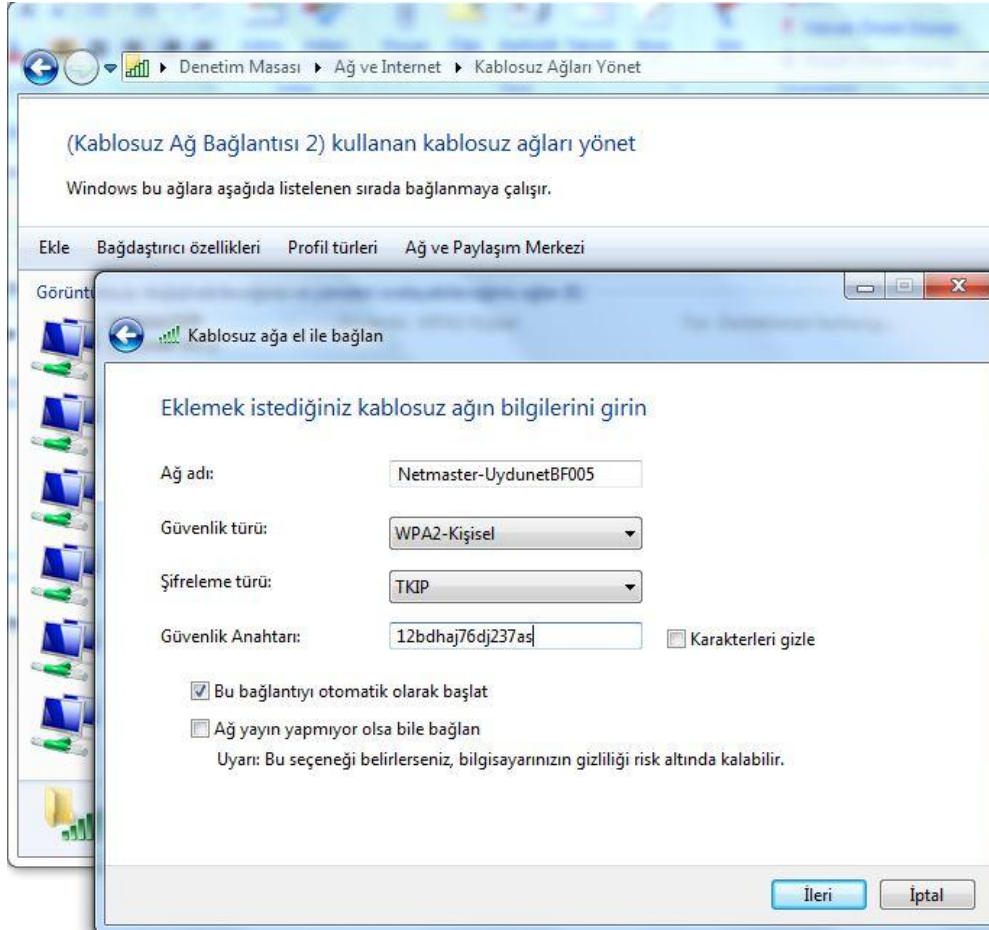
▸ Denetim Masası ▸ Ağ ve Internet ▸ Kablosuz Ağları Yönet

(Kablosuz Ağ Bağlantısı 2) kullanan kablosuz ağları yönet

Windows bu ağlara aşağıda listelenen sırada bağlanmaya çalışır.

Ekle Bağdaştırıcı özellikleri Profil türleri Ağ ve Paylaşım Merkezi

Görünt

Kablosuz ağa el ile bağlan

Eklemek istediğiniz kablosuz ağın bilgilerini girin

Ağ adı: Netmaster-UydunetBF005

Güvenlik türü: WPA2-Kişisel

Şifreleme türü: TKIP

Güvenlik Anahtarı: 12bdhaj76dj237as

Karakterleri gizle

Bu bağlantıyı otomatik olarak başlat

Ağ yayın yapmıyor olsa bile bağlan

Uyarı: Bu seçeneği belirlerseniz, bilgisayarınızın gizliliği risk altında kalabilir.

İleri İptal